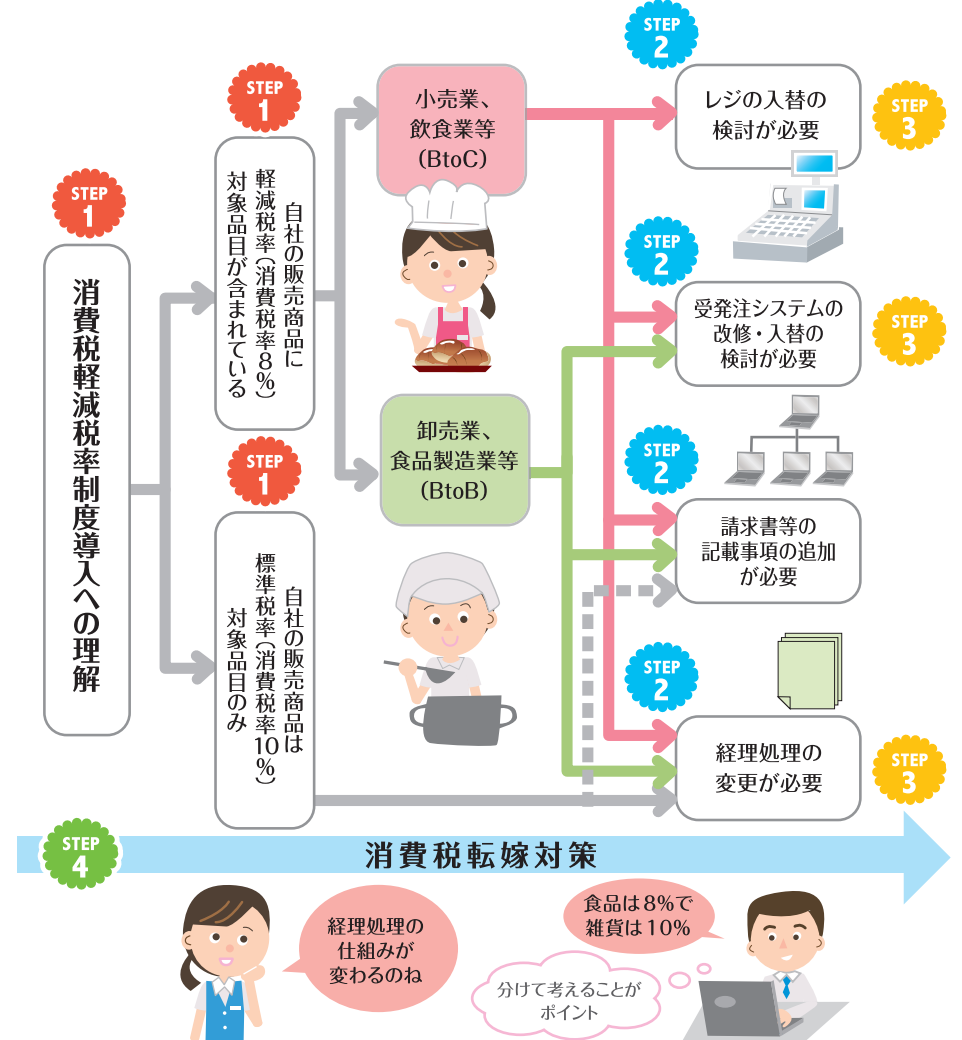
STEP 1

消費税軽減税率制度導入への理解

STEP 1

自社の販売商品に軽減税率（消費税率8%）対象品目が含まれている

STEP 1

自社の販売商品は標準税率（消費税率10%）対象品目のみ

小売業、飲食業等（BtoC）

卸売業、食品製造業等（BtoB）

STEP 2

レジの入替の検討が必要

STEP 3

STEP 2

受発注システムの改修・入替の検討が必要

STEP 3

STEP 2

請求書等の記載事項の追加が必要

STEP 2

経理処理の変更が必要

STEP 3

STEP 4

消費税転嫁対策

経理処理の仕組みが変わるのね

食品は8%で雑貨は10%

分けて考えることがポイント